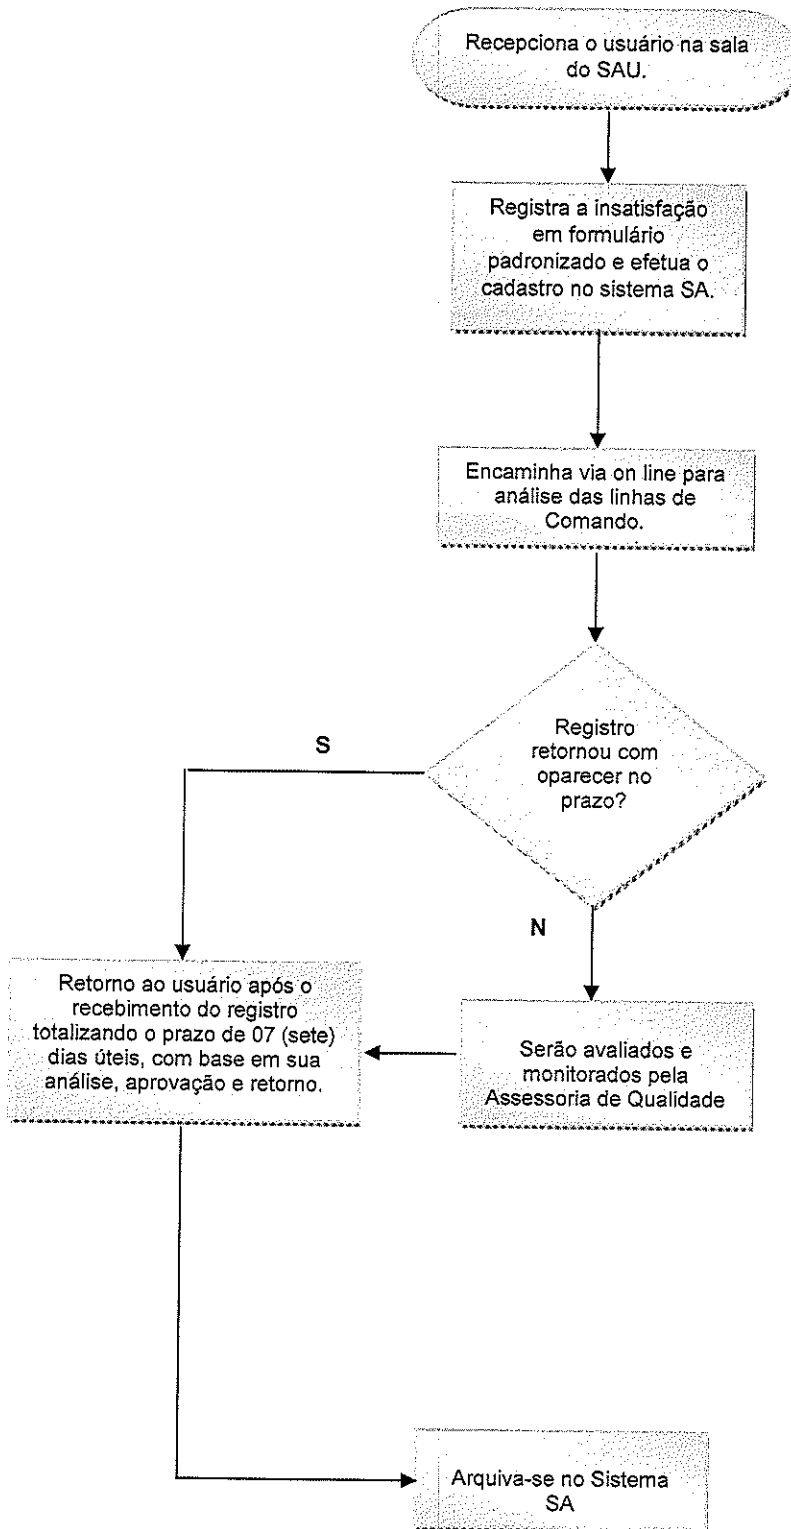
Recepciona o usuário na sala do SAU.

Registra a insatisfação em formulário padronizado e efetua o cadastro no sistema SA.

Encaminha via on line para análise das linhas de Comando.

Registro retornou com oparecer no prazo?

S

N

Retorno ao usuário após o recebimento do registro totalizando o prazo de 07 (sete) dias úteis, com base em sua análise, aprovação e retorno.

Serão avaliados e monitorados pela Assessoria de Qualidade

Arquiva-se no Sistema SA